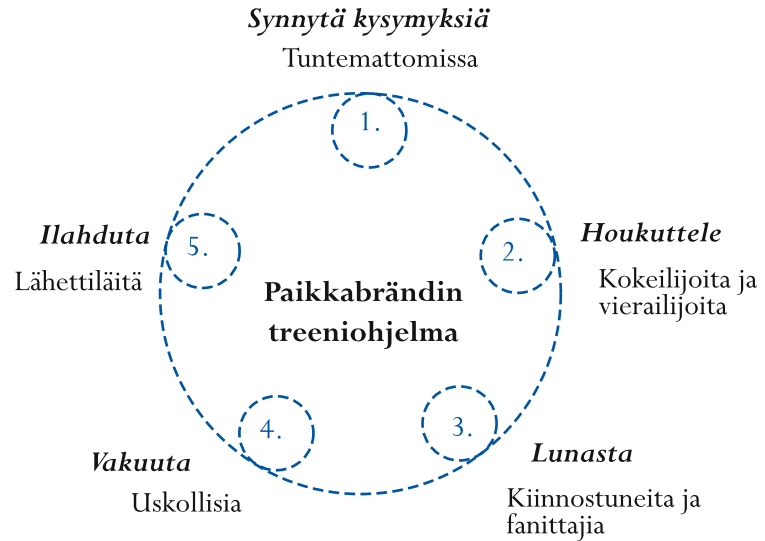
Synnytä kysymyksiä
Tuntemattomissa

1.

Houkuttele
Kokeilijoita ja vierailijoita

2.

Ilahduta
Lähettiläitä

5.

Paikkabrändin treeniohjelma

4.

3.

Vakuuta
Uskollisia

Lunasta
Kiinnostuneita ja fanittajia